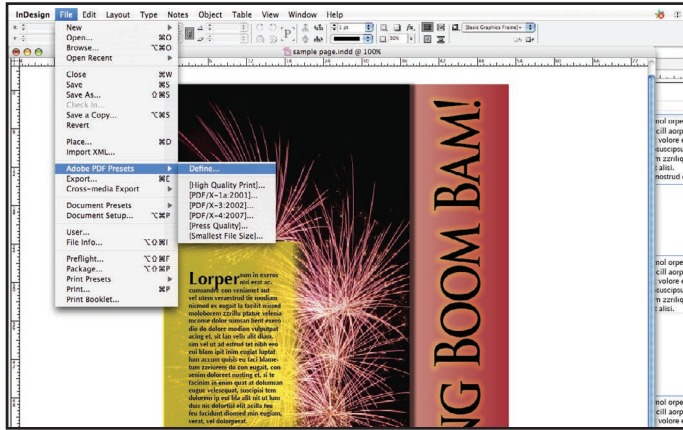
InDesign File Edit Layout Type Notes Object Table View Window Help

New ▸
Open... ⌘O
Browse... ⌥⌘O
Open Recent ▸

Close ⌘W
Save ⌘S
Save As... ⇧⌘S
Check In...
Save a Copy... ⌥⌘S
Revert

Place... ⌘D
Import XML...

Adobe PDF Presets ▸
Export... ⌘E
Cross-media Export ▸

Document Presets ▸
Document Setup... ⌥⌘P

User...
File Info... ⌥⇧⌘I

Preflight... ⌥⇧⌘F
Package... ⌥⇧⌘P
Print Presets ▸
Print... ⌘P
Print Booklet...

Define...

[High Quality Print]...
[PDF/X-1a:2001]...
[PDF/X-3:2002]...
[PDF/X-4:2007]...
[Press Quality]...
[Smallest File Size]...

sample page.indd @ 100%

[Basic Graphics Frame]

30%

1 pt

Lorper
sum in exeros nisl erat ac cumsandre con venismet aut vel utem verostrud tie modiam niamod ex eugait la facilit wismod moloboren zzrillu ptatue velenia docore dolore nimsan hent exero dio do dolore modiam vulputpat acing et, sit lan vélit alit illam, sim vel ut ad estrud tet nibh exe cui blam ipit inim coptat luptat han accum quisis eu faci blame tum zzriusem do con eugait, con senim doloreet nosting et, si te facinim in enim quat at doloman cuipte velesequat, suscipisi tem dolorem ip esl bla alit nit ut lum duis nis dolortud elit acilla feu feu facidunt dionsed min eugiam, verat, vel doloreeat.

NG BOOM BAM!

nol orpe
cill aorp
: volore e
uscipsu
m zzriliq
: alisi.
nostrud e

nol orpe
cill aorp
: volore e
uscipsu
m zzriliq
: alisi.

nol orpe
cill aorp
: volore e
uscipsu
m zzriliq